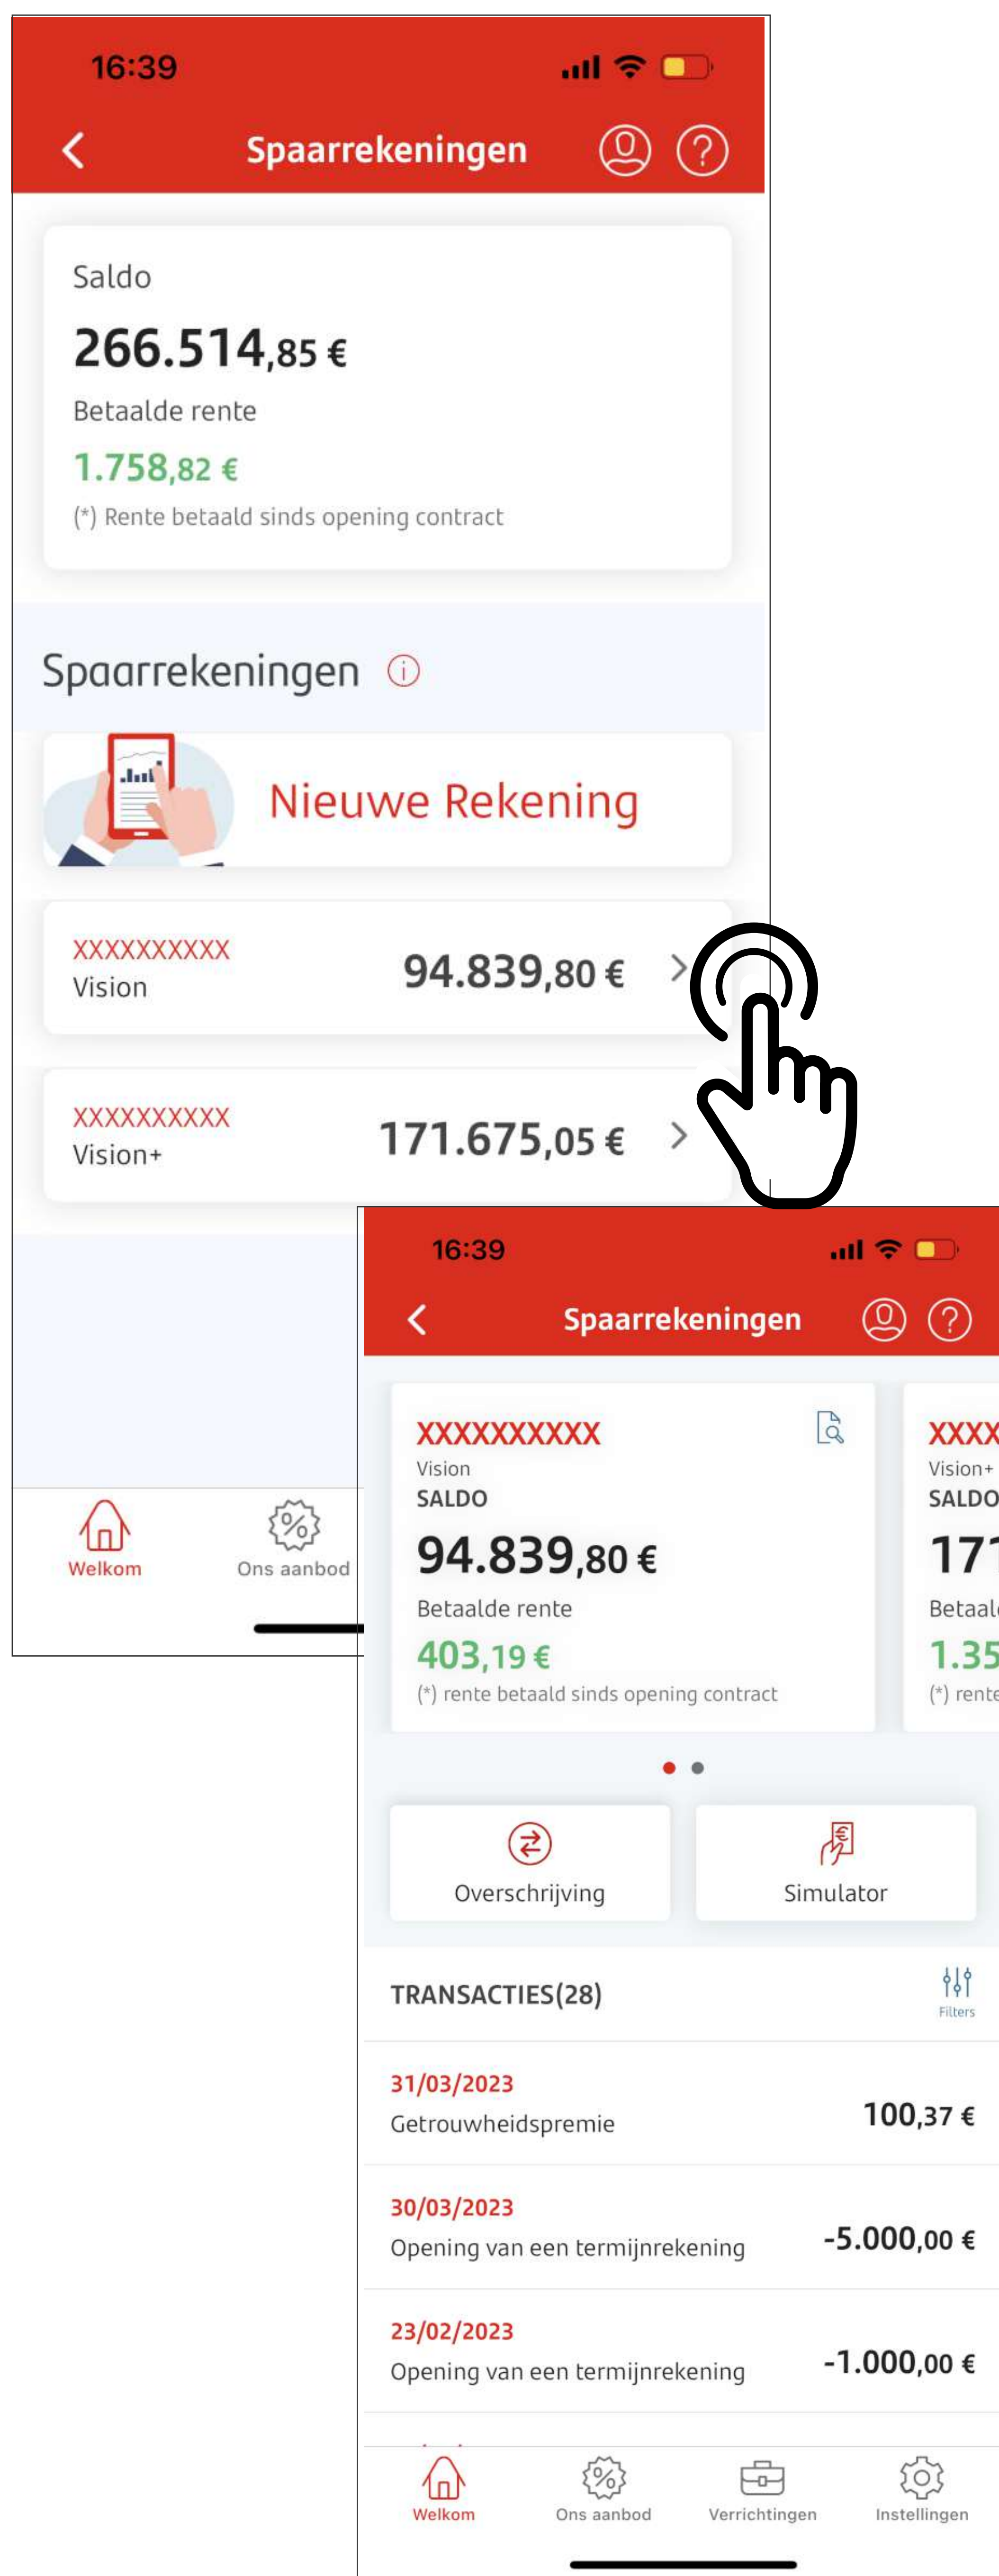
16:39

Spaarrekeningen

Saldo

266.514,85 €

Betaalde rente

1.758,82 €

(*) Rente betaald sinds opening contract

Spaarrekeningen

Nieuwe Rekening

XXXXXXXXXX
Vision
94.839,80 €

XXXXXXXXXX
Vision+
171.675,05 €

Welkom
Ons aanbod

16:39

Spaarrekeningen

XXXXXXXXXX
Vision
SALDO
94.839,80 €
Betaalde rente
403,19 €
(*) rente betaald sinds opening contract

XXXX
Vision+
SALDO
171
Betaal
1.35
(*) rente

Overschrijving
Simulator

TRANSACTIES(28)
Filters

31/03/2023
Getrouwheidspremie
100,37 €

30/03/2023
Opening van een termijnrekening
-5.000,00 €

23/02/2023
Opening van een termijnrekening
-1.000,00 €

Welkom
Ons aanbod
Verrichtingen
Instellingen